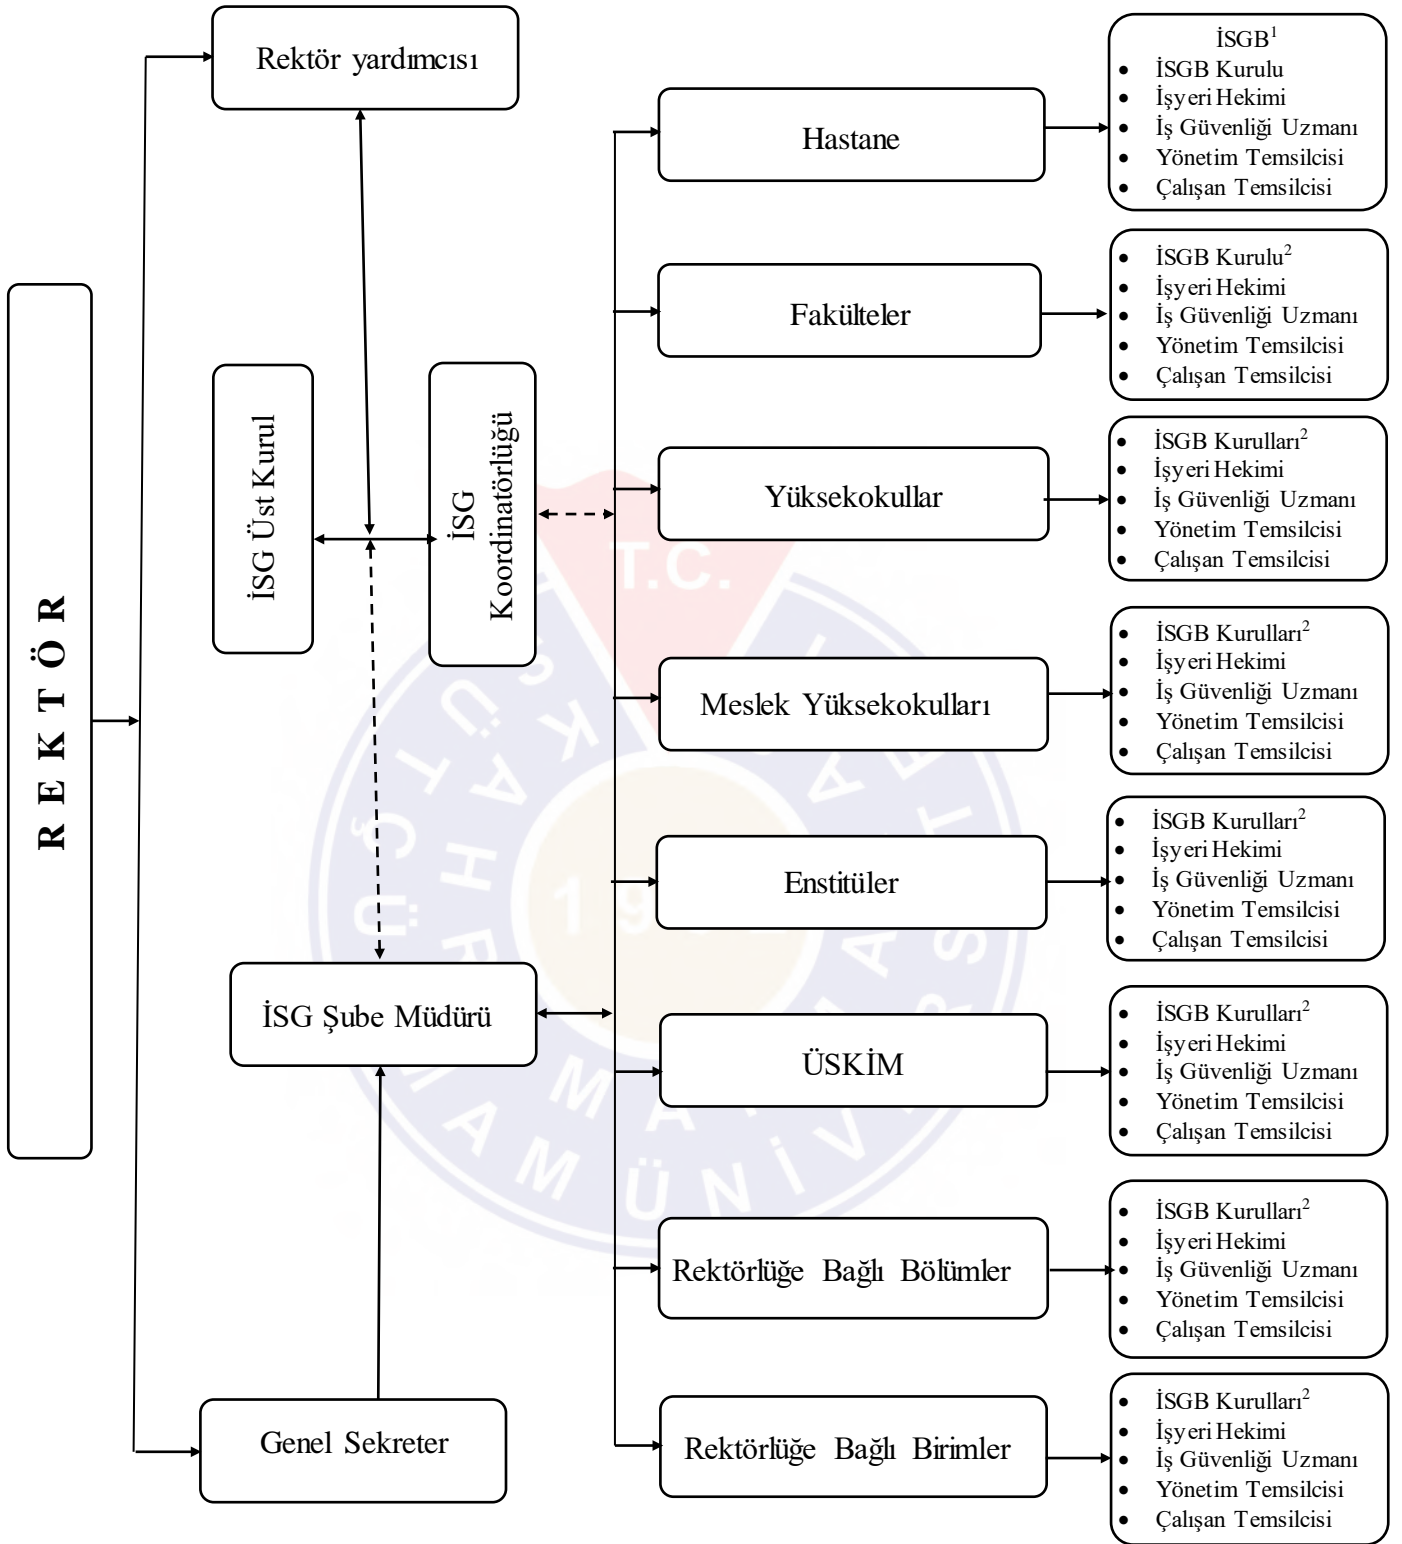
R E K T Ö R

Rektör yardımcısı

İSG Üst Kurul

İSG Koordinatörlüğü

İSG Şube Müdürü

Genel Sekreter

Hastane

Fakülteler

Yüksekokullar

Meslek Yüksekokulları

Enstitüler

ÜSKİM

Rektörlüğe Bağlı Bölümler

Rektörlüğe Bağlı Birimler

İSGB$^1$
- İSGB Kurulu
- İşyeri Hekimi
- İş Güvenliği Uzmanı
- Yönetim Temsilcisi
- Çalışan Temsilcisi

- İSGB Kurulu$^2$
- İşyeri Hekimi
- İş Güvenliği Uzmanı
- Yönetim Temsilcisi
- Çalışan Temsilcisi

- İSGB Kurulları$^2$
- İşyeri Hekimi
- İş Güvenliği Uzmanı
- Yönetim Temsilcisi
- Çalışan Temsilcisi

- İSGB Kurulları$^2$
- İşyeri Hekimi
- İş Güvenliği Uzmanı
- Yönetim Temsilcisi
- Çalışan Temsilcisi

- İSGB Kurulları$^2$
- İşyeri Hekimi
- İş Güvenliği Uzmanı
- Yönetim Temsilcisi
- Çalışan Temsilcisi

- İSGB Kurulları$^2$
- İşyeri Hekimi
- İş Güvenliği Uzmanı
- Yönetim Temsilcisi
- Çalışan Temsilcisi

- İSGB Kurulları$^2$
- İşyeri Hekimi
- İş Güvenliği Uzmanı
- Yönetim Temsilcisi
- Çalışan Temsilcisi

- İSGB Kurulları$^2$
- İşyeri Hekimi
- İş Güvenliği Uzmanı
- Yönetim Temsilcisi
- Çalışan Temsilcisi